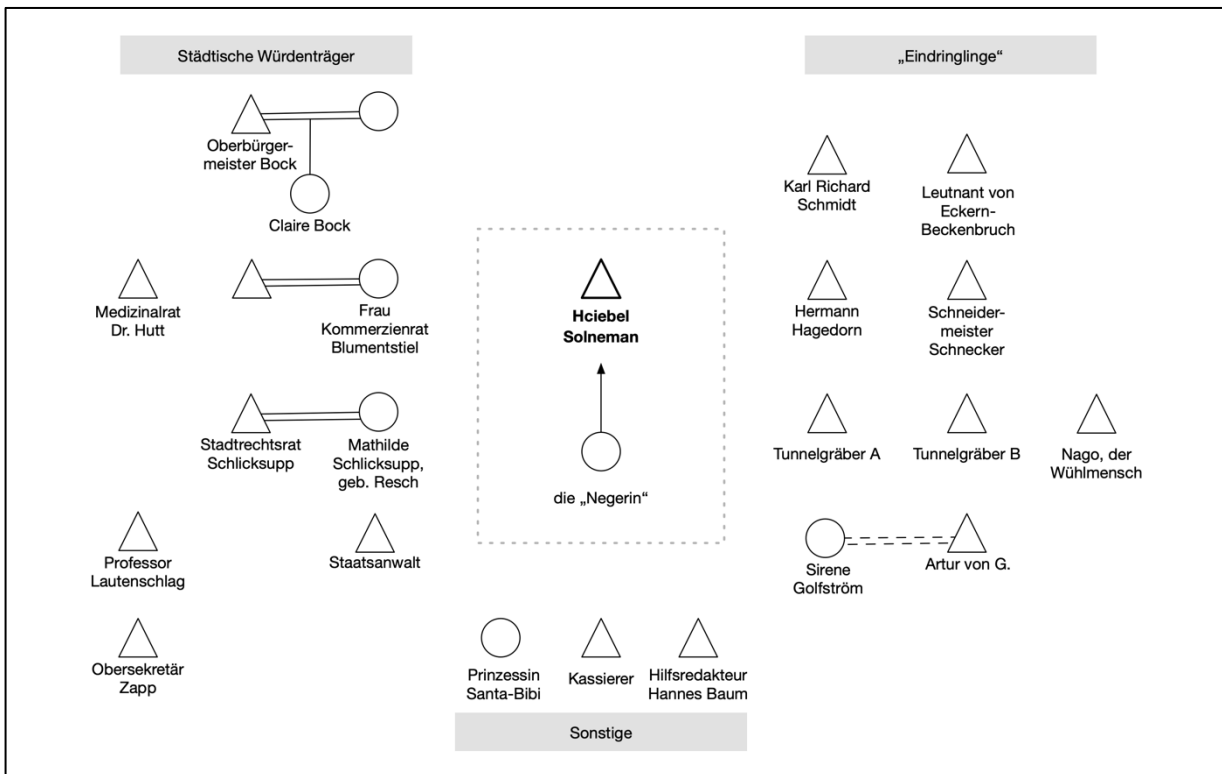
Städtische Würdenträger

„Eindringlinge“

Oberbürgermeister Bock

Claire Bock

Medizinalrat Dr. Hutt

Frau Kommerzienrat Blumentstiel

Stadtrechtsrat Schlicksupp

Mathilde Schlicksupp, geb. Resch

Professor Lautenschlag

Staatsanwalt

Obersekretär Zapp

Hciebel Solneman

die „Negerin“

Karl Richard Schmidt

Leutnant von Eckern-Beckenbruch

Hermann Hagedorn

Schneidermeister Schnecker

Tunnelgräber A

Tunnelgräber B

Nago, der Wühlmensch

Sirene Golfström

Artur von G.

Prinzessin Santa-Bibi

Kassierer

Hilfsredakteur Hannes Baum

Sonstige